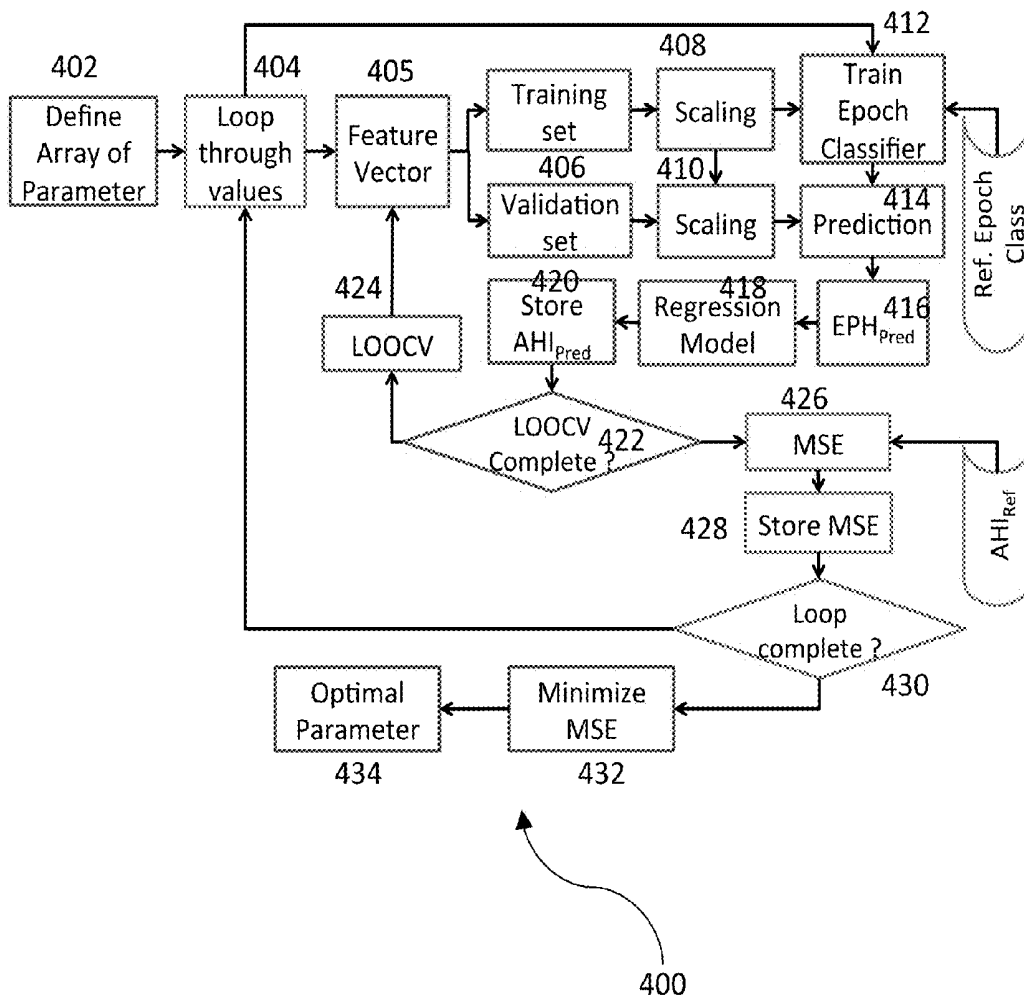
412

402

404

405

408

Define Array of Parameter

Loop through values

Feature Vector

Training set

Scaling

Train Epoch Classifier

406

410

414

Validation set

Scaling

Prediction

Ref. Epoch Class

420

418

424

Store $AHI_{Pred}$

Regression Model

$EPH_{Pred}$ 416

LOOCV

426

LOOCV Complete ? 422

MSE

$AHI_{Ref}$

428

Store MSE

Loop complete ?

430

Optimal Parameter

Minimize MSE

434

432

400